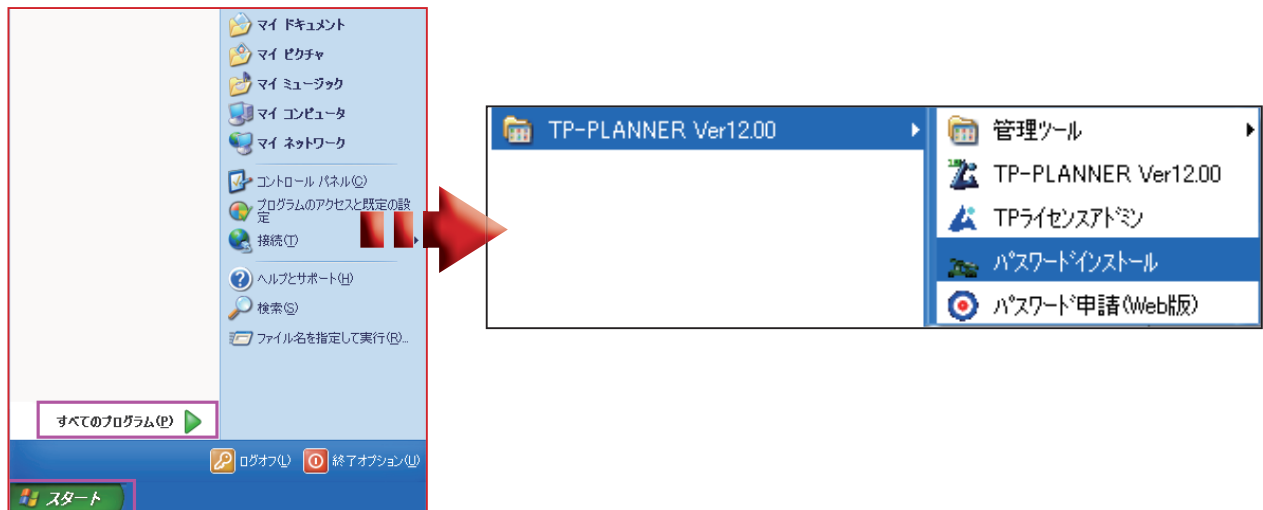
マイ ドキュメント
マイ ピクチャ
マイ ミュージック
マイ コンピュータ
マイ ネットワーク
コントロール パネル(C)
プログラムのアクセスと既定の設定
接続(T)
ヘルプとサポート(H)
検索(S)
ファイル名を指定して実行(R)...
すべてのプログラム(P)
ログオフ(L)
終了オプション(U)
スタート

TP-PLANNER Ver12.00
管理ツール
TP-PLANNER Ver12.00
TPライセンスアドミン
パスワードインストール
パスワード申請(Web版)